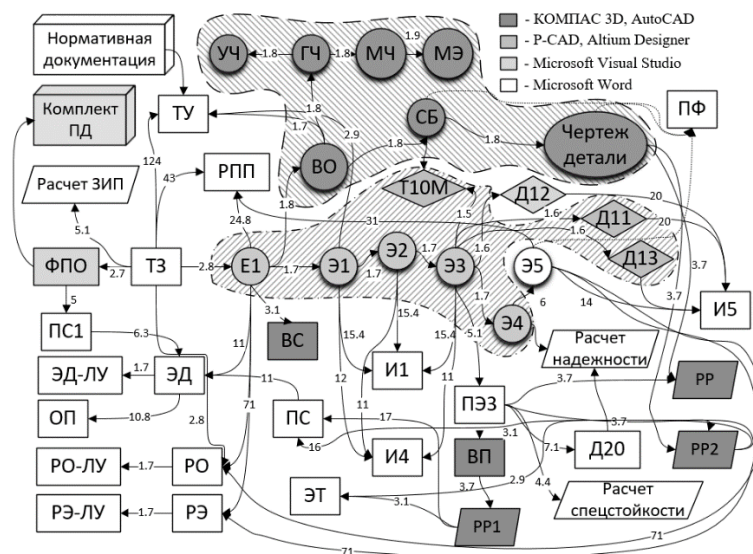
- КОМПАС 3D, AutoCAD
- P-CAD, Altium Designer
- Microsoft Visual Studio
- Microsoft Word

Нормативная документация

Комплект ПД

ТУ

УЧ
1.8
ГЧ
1.8
МЧ
1.9
МЭ

1.8
1.7
2.9
ВО
1.8
СБ
1.8
Чертеж детали

ПФ

Расчет ЗИП
43
124
РПП
1.8
Т10М
Д12
20

24.8
31
1.5
1.6
Д11
20

5.1
1.6
1.6
Д13
3.7

ФПО
2.7
ТЗ
2.8
Е1
1.7
Э1
Э2
1.7
1.7
Э3
Э5
3.7

5
1.7
6
14
И5

ПС1
3.1
ВС
15.4
15.4
Э4
5.1

6.3
11
15.4
Расчет надежности

ЭД-ЛУ
1.7
ЭД
11
12
И1

ОП
10.8
71
ПС
11
11
ПЭЗ
3.7
РР

2.8
17
3.7
16
3.1
7.1
Д20
РР2

РО-ЛУ
1.7
РО
И4
ВП

ЭТ
3.1
3.7
2.9
4.4
Расчет спецстойкости

РЭ-ЛУ
1.7
РЭ
РР1
71

71